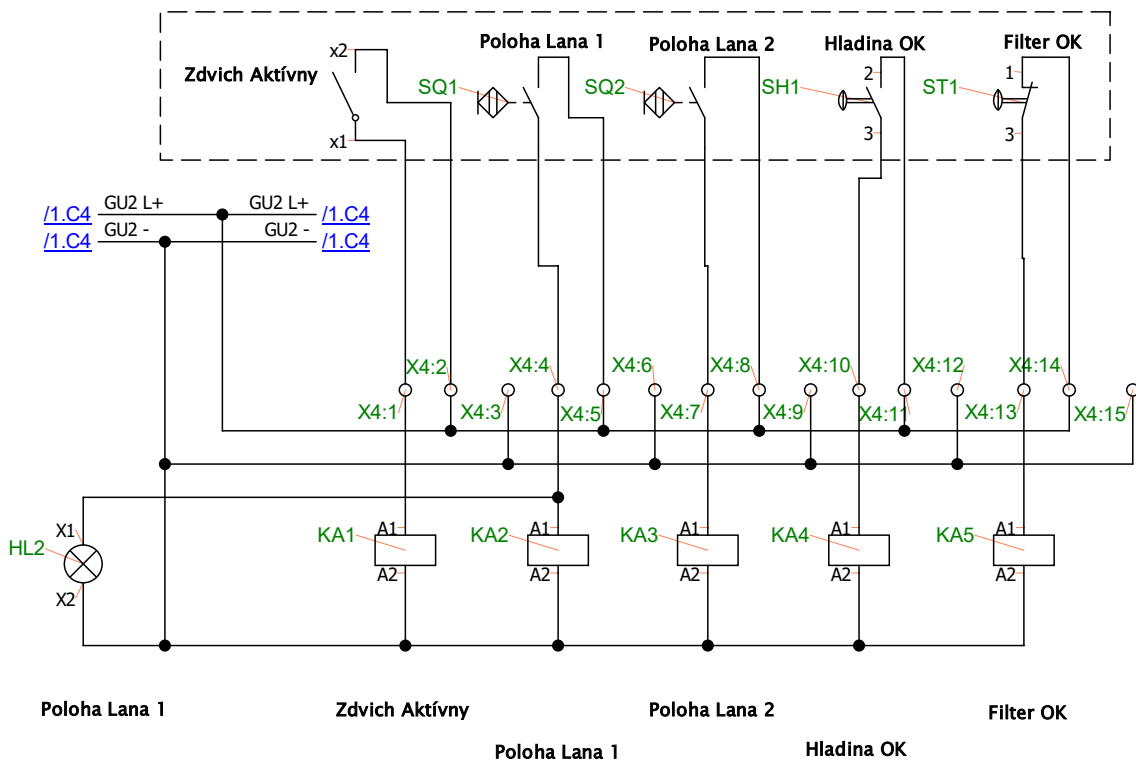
Zdvich Aktívny
x2
x1
Poloha Lana 1
SQ1
Poloha Lana 2
SQ2
Hladina OK
SH1
2
3
Filter OK
ST1
1
3

/1.C4
GU2 L+
GU2 L+
/1.C4
/1.C4
GU2 -
GU2 -
/1.C4

X4:2
X4:1
X4:3
X4:4
X4:5
X4:6
X4:7
X4:8
X4:9
X4:10
X4:11
X4:12
X4:13
X4:14
X4:15

HL2
X1
X2
KA1
A1
A2
KA2
A1
A2
KA3
A1
A2
KA4
A1
A2
KA5
A1
A2

Poloha Lana 1
Zdvich Aktívny
Poloha Lana 2
Filter OK
Poloha Lana 1
Hladina OK